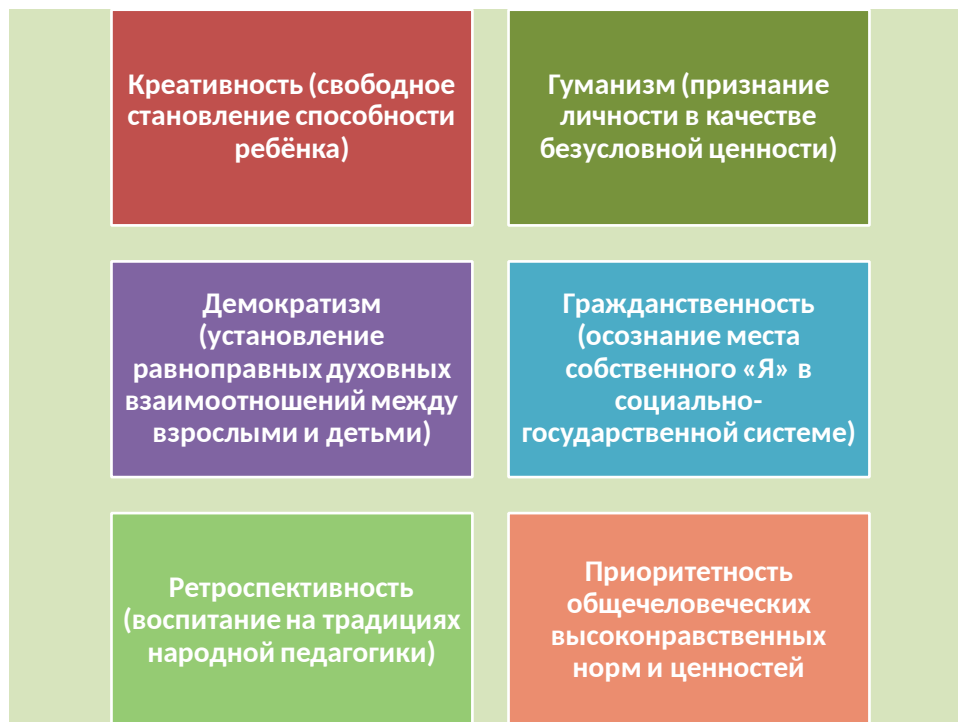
Креативность (свободное становление способности ребёнка)

Гуманизм (признание личности в качестве безусловной ценности)

Демократизм (установление равноправных духовных взаимоотношений между взрослыми и детьми)

Гражданственность (осознание места собственного «Я» в социально-государственной системе)

Ретроспективность (воспитание на традициях народной педагогики)

Приоритетность общечеловеческих высоконравственных норм и ценностей